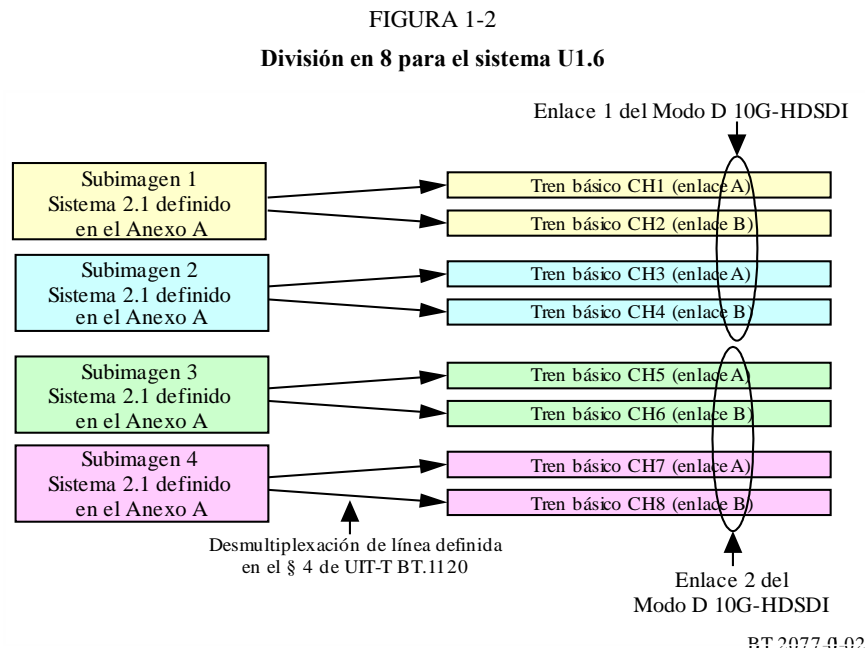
FIGURA 1-2

División en 8 para el sistema U1.6

Enlace 1 del Modo D 10G-HDSDI

Subimagen 1
Sistema 2.1 definido
en el Anexo A

Tren básico CH1 (enlace A)

Tren básico CH2 (enlace B)

Subimagen 2
Sistema 2.1 definido
en el Anexo A

Tren básico CH3 (enlace A)

Tren básico CH4 (enlace B)

Subimagen 3
Sistema 2.1 definido
en el Anexo A

Tren básico CH5 (enlace A)

Tren básico CH6 (enlace B)

Subimagen 4
Sistema 2.1 definido
en el Anexo A

Tren básico CH7 (enlace A)

Tren básico CH8 (enlace B)

Desmultiplexación de línea definida
en el § 4 de UIT-T BT.1120

Enlace 2 del
Modo D 10G-HDSDI

BT.2077-0-02